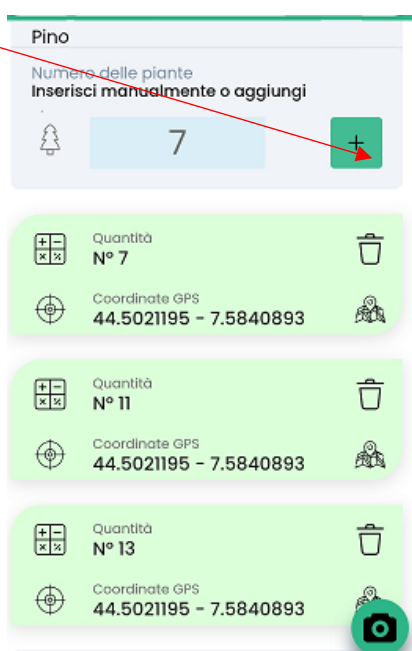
Pino

Numero delle piante
Inserisci manualmente o aggiungi

7

+

Quantità
N° 7

Coordinate GPS
44.5021195 - 7.5840893

Quantità
N° 11

Coordinate GPS
44.5021195 - 7.5840893

Quantità
N° 13

Coordinate GPS
44.5021195 - 7.5840893